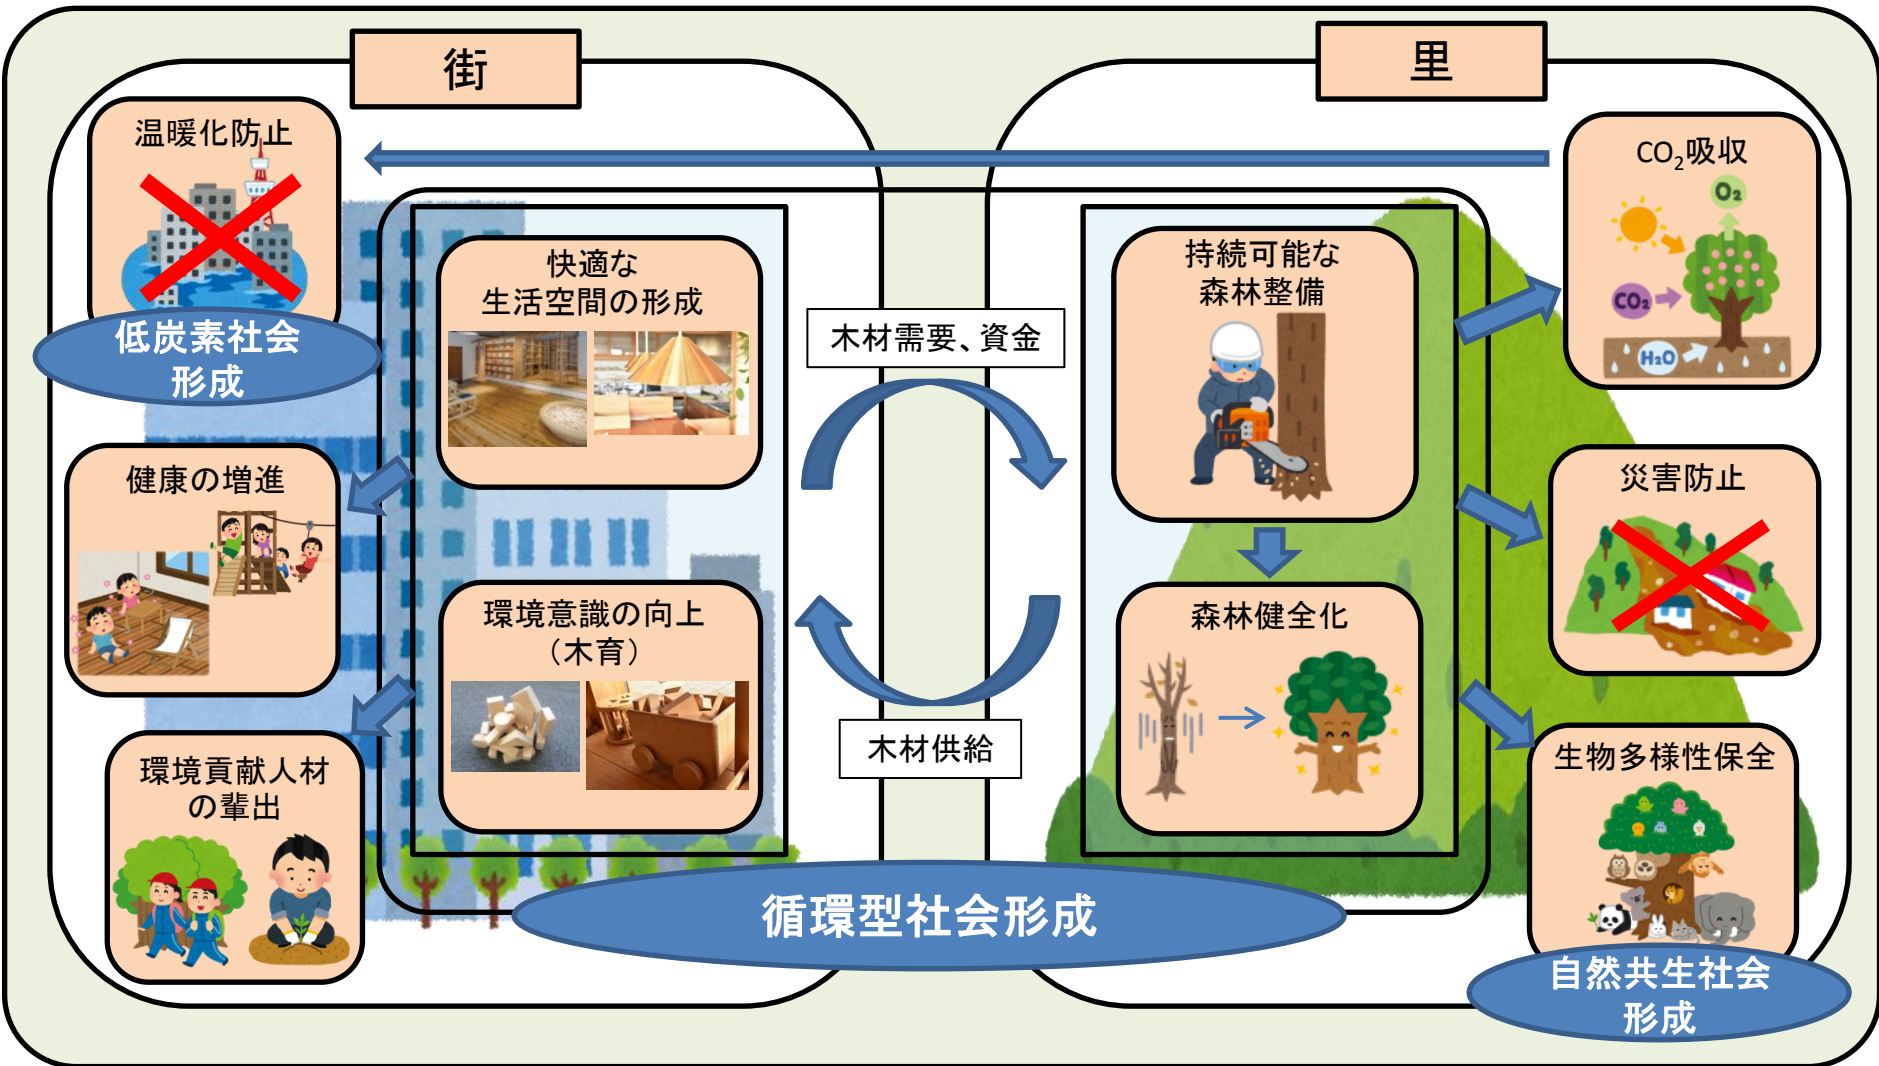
街

里

温暖化防止

低炭素社会形成

$CO_2$吸収

$O_2$

$CO_2$

$H_2O$

快適な
生活空間の形成

木材需要、資金

持続可能な
森林整備

健康の増進

災害防止

環境意識の向上
（木育）

木材供給

森林健全化

環境貢献人材
の輩出

生物多様性保全

循環型社会形成

自然共生社会
形成